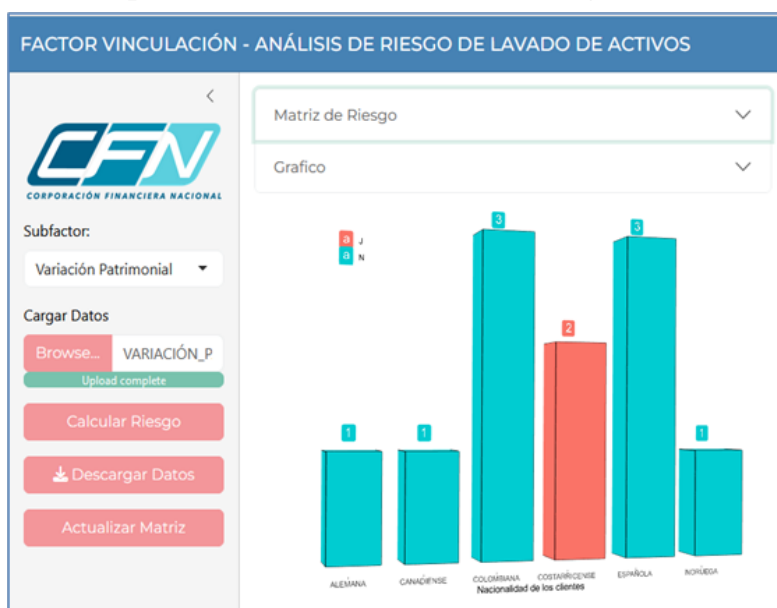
FACTOR VINCULACIÓN - ANÁLISIS DE RIESGO DE LAVADO DE ACTIVOS

<

CFN
CORPORACIÓN FINANCIERA NACIONAL

Subfactor:

Variación Patrimonial

Cargar Datos

Browse... VARIACIÓN_P

Upload complete

Calcular Riesgo

Descargar Datos

Actualizar Matriz

Matriz de Riesgo

Grafico

a J
a N

1 1 3 2 3 1

ALEMANA CANADIENSE COLOMBIANA COSTARRICENSE ESPAÑOLA NORUEGA
Nacionalidad de los clientes